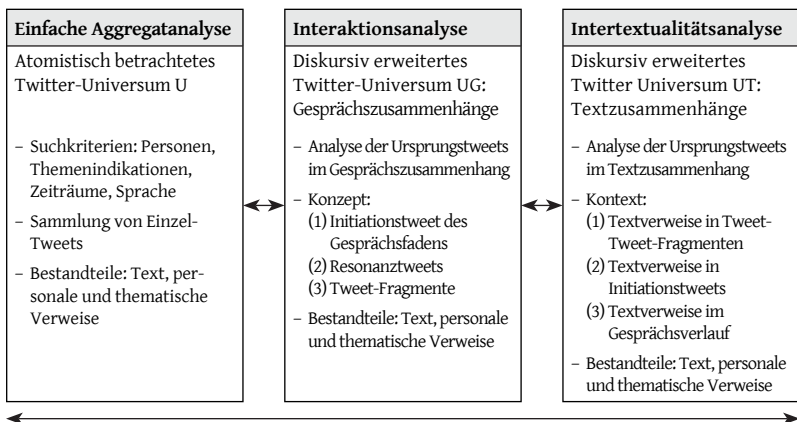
Einfache Aggregatanalyse

Atomistisch betrachtetes Twitter-Universum U

– Suchkriterien: Personen, Themenindikationen, Zeiträume, Sprache
– Sammlung von Einzel-Tweets
– Bestandteile: Text, personale und thematische Verweise

Interaktionsanalyse

Diskursiv erweitertes Twitter-Universum UG: Gesprächszusammenhänge

– Analyse der Ursprungstweets im Gesprächszusammenhang
– Konzept:
(1) Initiationstweet des Gesprächsfadens
(2) Resonanztweets
(3) Tweet-Fragmente
– Bestandteile: Text, personale und thematische Verweise

Intertextualitätsanalyse

Diskursiv erweitertes Twitter Universum UT: Textzusammenhänge

– Analyse der Ursprungstweets im Textzusammenhang
– Kontext:
(1) Textverweise in Tweet-Tweet-Fragmenten
(2) Textverweise in Initiationstweets
(3) Textverweise im Gesprächsverlauf
– Bestandteile: Text, personale und thematische Verweise